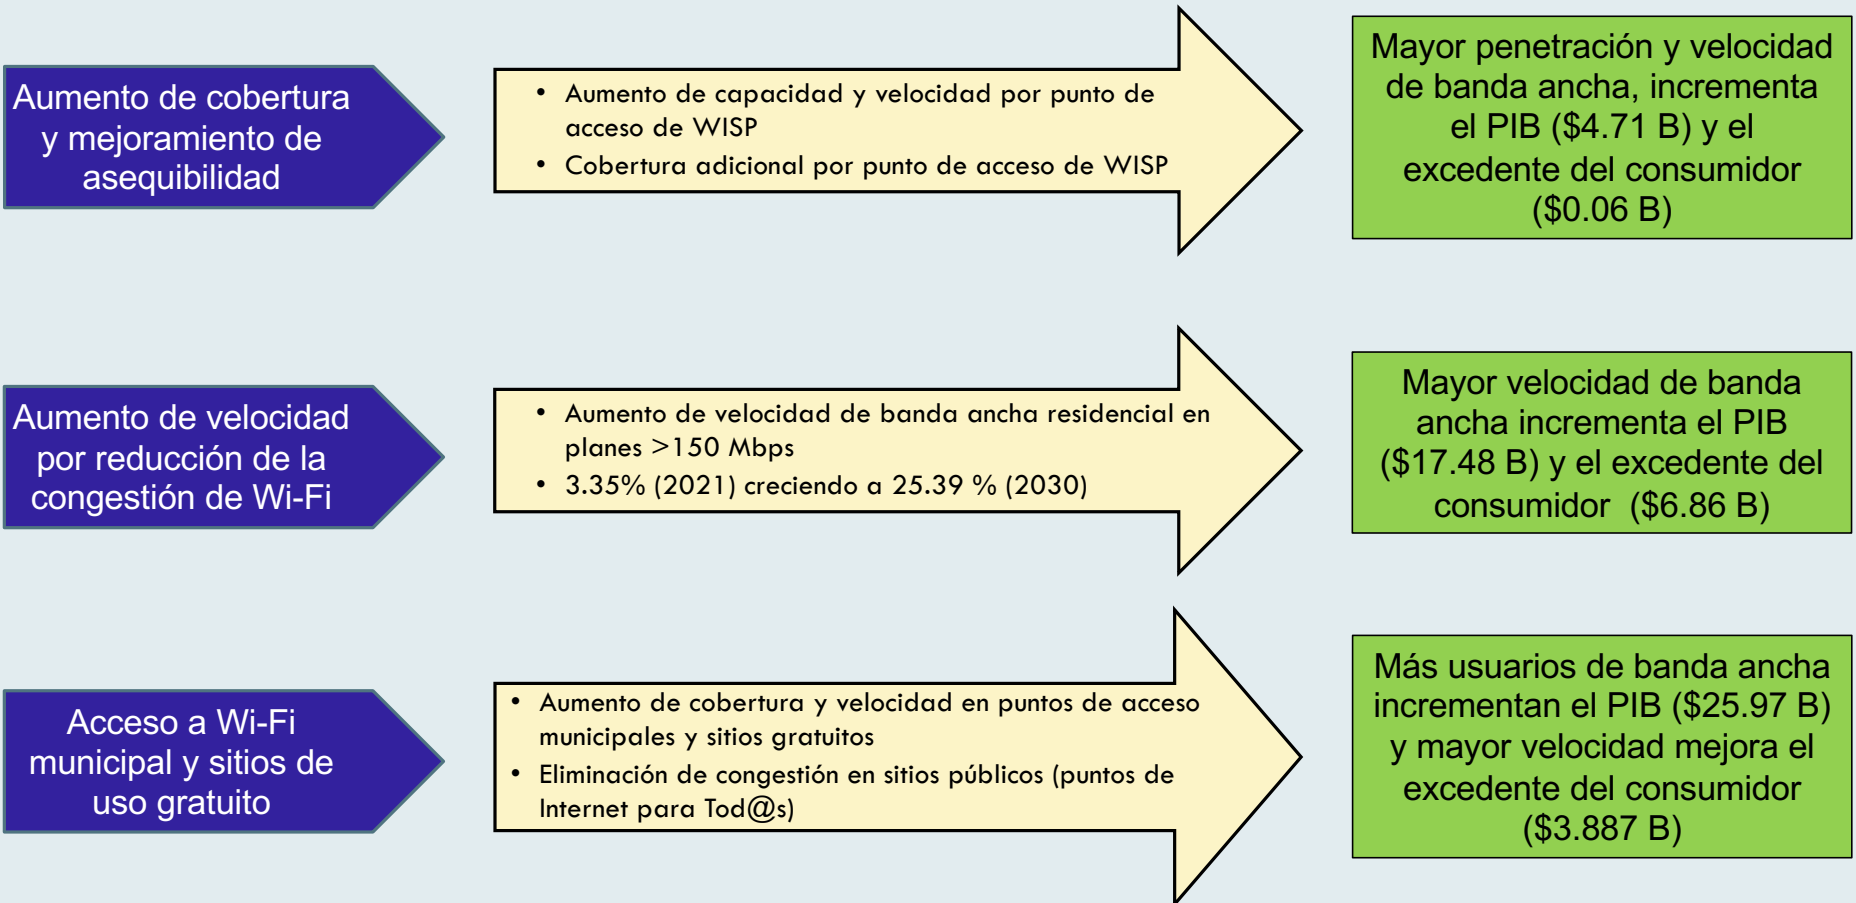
Aumento de cobertura y mejoramiento de asequibilidad

- Aumento de capacidad y velocidad por punto de acceso de WISP
- Cobertura adicional por punto de acceso de WISP

Mayor penetración y velocidad de banda ancha, incrementa el PIB ($4.71 B) y el excedente del consumidor ($0.06 B)

Aumento de velocidad por reducción de la congestión de Wi-Fi

- Aumento de velocidad de banda ancha residencial en planes >150 Mbps
- 3.35% (2021) creciendo a 25.39 % (2030)

Mayor velocidad de banda ancha incrementa el PIB ($17.48 B) y el excedente del consumidor ($6.86 B)

Acceso a Wi-Fi municipal y sitios de uso gratuito

- Aumento de cobertura y velocidad en puntos de acceso municipales y sitios gratuitos
- Eliminación de congestión en sitios públicos (puntos de Internet para Tod@s)

Más usuarios de banda ancha incrementan el PIB ($25.97 B) y mayor velocidad mejora el excedente del consumidor ($3.887 B)